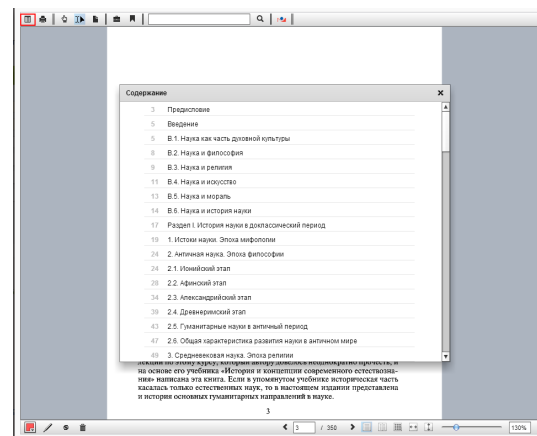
Содержание

3 Предисловие
5 Введение
5 В.1. Наука как часть духовной культуры
8 В.2. Наука и философия
9 В.3. Наука и религия
11 В.4. Наука и искусство
13 В.5. Наука и мораль
14 В.6. Наука и история науки
17 Раздел I. История науки в доклассический период
19 1. Истоки науки. Эпоха мифологии
24 2. Античная наука. Эпоха философии
24 2.1. Ионийский этап
29 2.2. Афинский этап
34 2.3. Александрийский этап
39 2.4. Древнеримский этап
43 2.5. Гуманитарные науки в античный период
47 2.6. Общая характеристика развития науки в античном мире
49 3. Средневековая наука. Эпоха религии

лекции по этому курсу, которые автору довелось неоднократно прочесть, и на основе его учебника «История и концепции современного естествознания» написана эта книга. Если в упомянутом учебнике историческая часть касалась только естественных наук, то в настоящем издании представлена и история основных гуманитарных направлений в науке.

3

3 / 350

130%